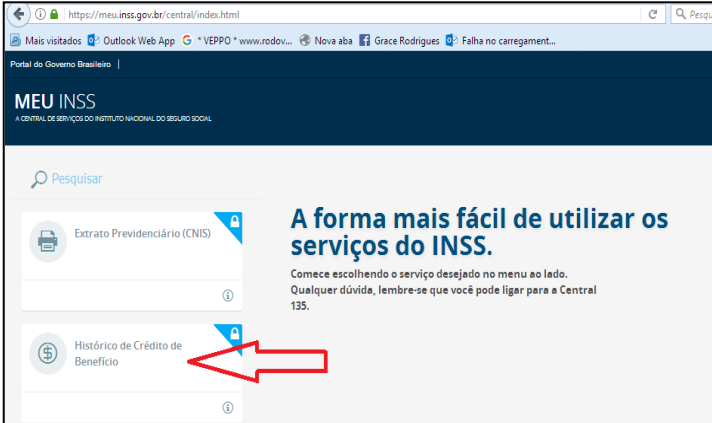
https://meu.inss.gov.br/central/index.html

Pesqu

Mais visitados Outlook Web App * VEPPO * www.rodov... Nova aba Grace Rodrigues Falha no carregament...

Portal do Governo Brasileiro

MEU INSS
A CENTRAL DE SERVIÇOS DO INSTITUTO NACIONAL DO SEGURO SOCIAL

Pesquisar

Extrato Previdenciário (CNIS)

Histórico de Crédito de Benefício

A forma mais fácil de utilizar os serviços do INSS.

Comece escolhendo o serviço desejado no menu ao lado. Qualquer dúvida, lembre-se que você pode ligar para a Central 135.